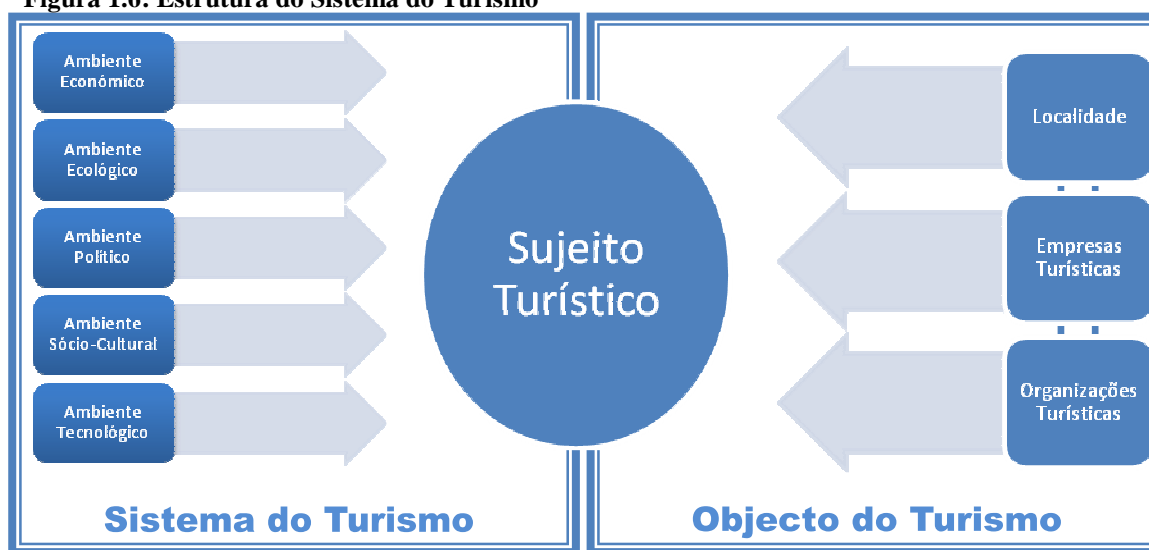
Figura 1.6: Estrutura do Sistema do Turismo

Ambiente Económico

Ambiente Ecológico

Ambiente Político

Ambiente Sócio-Cultural

Ambiente Tecnológico

Sujeito Turístico

Localidade

Empresas Turísticas

Organizações Turísticas

Sistema do Turismo

Objecto do Turismo